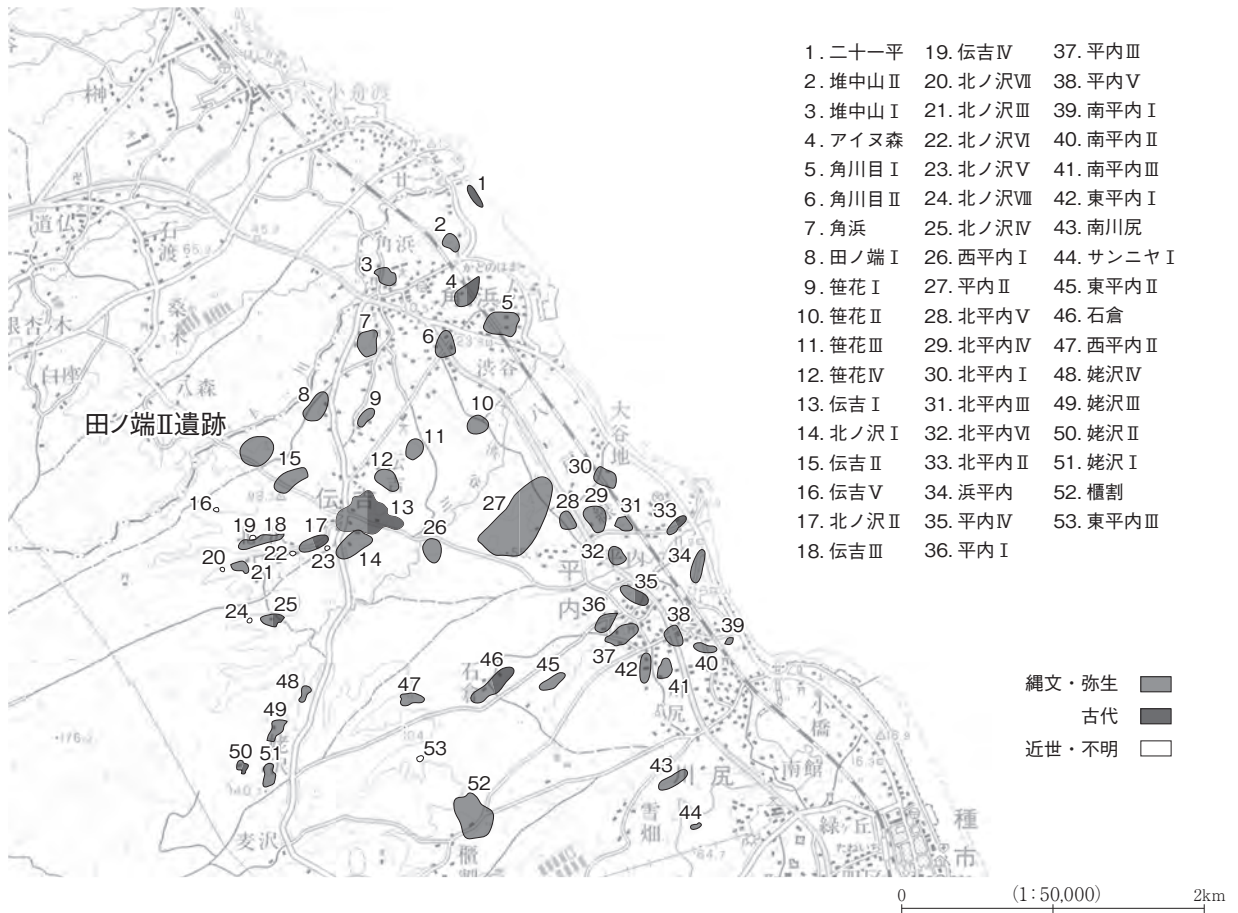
田ノ端Ⅱ遺跡

1. 二十一平
2. 堆中山Ⅱ
3. 堆中山Ⅰ
4. アイヌ森
5. 角川目Ⅰ
6. 角川目Ⅱ
7. 角浜
8. 田ノ端Ⅰ
9. 笹花Ⅰ
10. 笹花Ⅱ
11. 笹花Ⅲ
12. 笹花Ⅳ
13. 伝吉Ⅰ
14. 北ノ沢Ⅰ
15. 伝吉Ⅱ
16. 伝吉Ⅴ
17. 北ノ沢Ⅱ
18. 伝吉Ⅲ
19. 伝吉Ⅳ
20. 北ノ沢Ⅶ
21. 北ノ沢Ⅲ
22. 北ノ沢Ⅵ
23. 北ノ沢Ⅴ
24. 北ノ沢Ⅷ
25. 北ノ沢Ⅳ
26. 西平内Ⅰ
27. 平内Ⅱ
28. 北平内Ⅴ
29. 北平内Ⅳ
30. 北平内Ⅰ
31. 北平内Ⅲ
32. 北平内Ⅵ
33. 北平内Ⅱ
34. 浜平内
35. 平内Ⅳ
36. 平内Ⅰ
37. 平内Ⅲ
38. 平内Ⅴ
39. 南平内Ⅰ
40. 南平内Ⅱ
41. 南平内Ⅲ
42. 東平内Ⅰ
43. 南川尻
44. サンニヤⅠ
45. 東平内Ⅱ
46. 石倉
47. 西平内Ⅱ
48. 姥沢Ⅳ
49. 姥沢Ⅲ
50. 姥沢Ⅱ
51. 姥沢Ⅰ
52. 櫃割
53. 東平内Ⅲ

縄文・弥生
古代
近世・不明

0 (1:50,000) 2km

1 2 3 4 5 6 7 8 9 10 11 12 13 14 15 16 17 18 19 20 21 22 23 24 25 26 27 28 29 30 31 32 33 34 35 36 37 38 39 40 41 42 43 44 45 46 47 48 49 50 51 52 53

道仏 石渡 桑木 八森 角浜 渋谷 大谷地 伝吉 平内 石倉 川尻 小橋 南館 雪畑 緑ヶ丘 種市 麦沢 櫃割 小舟渡 廿一